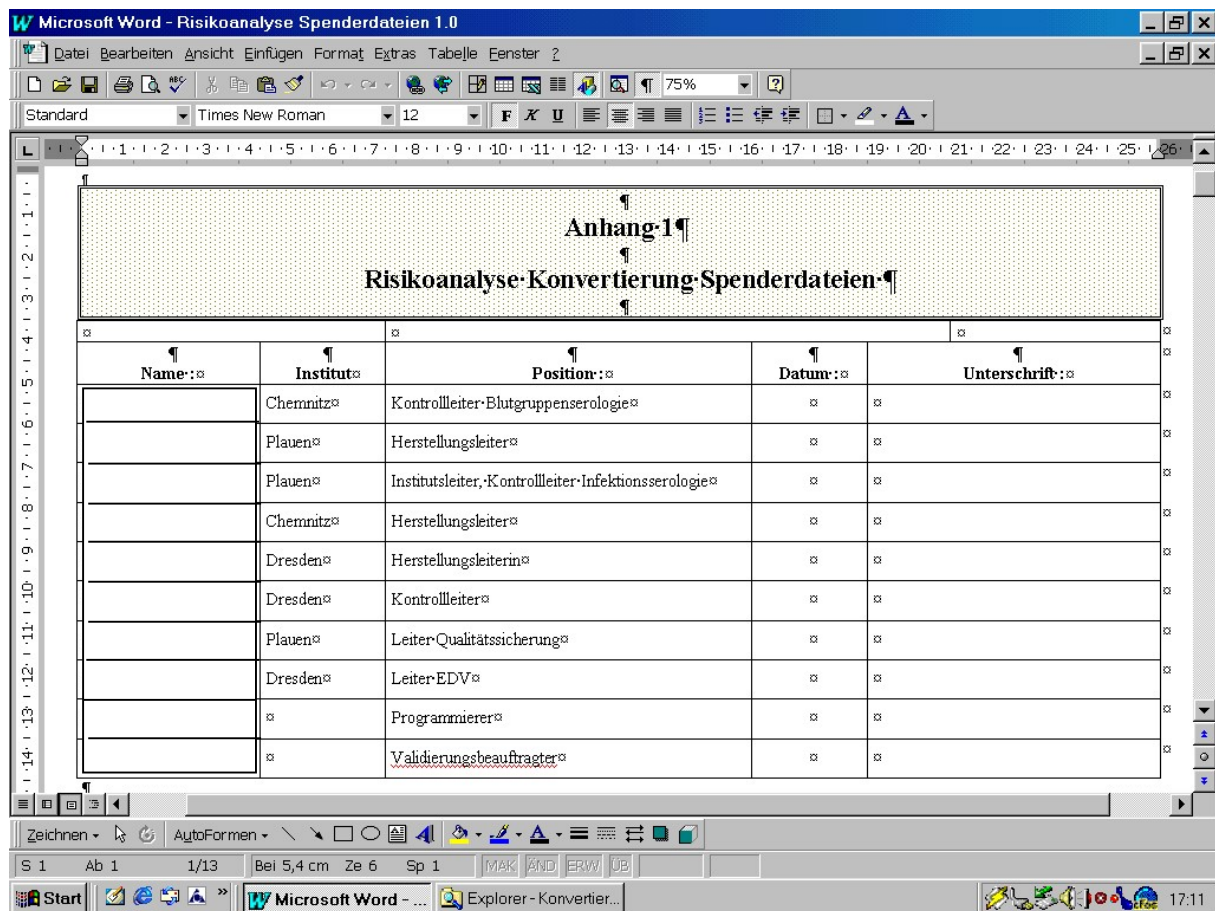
Microsoft Word - Risikoanalyse Spenderdateien 1.0

Datei Bearbeiten Ansicht Einfügen Format Extras Tabelle Fenster ?

75%

Standard Times New Roman 12 F K U

¶
Anhang·1¶
¶
Risikoanalyse·Konvertierung·Spenderdateien·¶
¶

| Name:¤ | Institut¤ | Position:¤ | Datum:¤ | Unterschrift:¤ |
|---|---|---|---|---|
| | Chemnitz¤ | Kontrollleiter·Blutgruppenserologie¤ | ¤ | ¤ |
| | Plauen¤ | Herstellungsleiter¤ | ¤ | ¤ |
| | Plauen¤ | Institutsleiter,·Kontrollleiter·Infektionsserologie¤ | ¤ | ¤ |
| | Chemnitz¤ | Herstellungsleiter¤ | ¤ | ¤ |
| | Dresden¤ | Herstellungsleiterin¤ | ¤ | ¤ |
| | Dresden¤ | Kontrollleiter¤ | ¤ | ¤ |
| | Plauen¤ | Leiter·Qualitätssicherung¤ | ¤ | ¤ |
| | Dresden¤ | Leiter·EDV¤ | ¤ | ¤ |
| | ¤ | Programmierer¤ | ¤ | ¤ |
| | ¤ | Validierungsbeauftragter¤ | ¤ | ¤ |

Zeichnen AutoFormen

S 1 Ab 1 1/13 Bei 5,4 cm Ze 6 Sp 1 MAK ÄND ERW ÜB

Start Microsoft Word - ... Explorer - Konvertier... 17:11